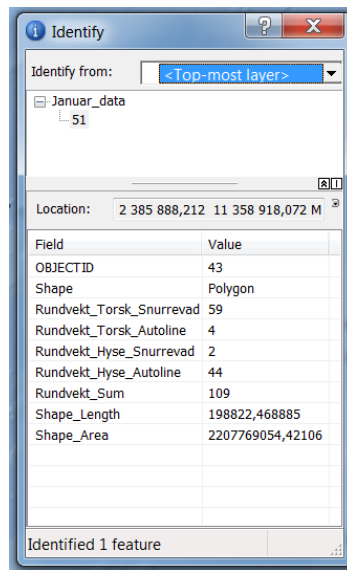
Identify

Identify from: <Top-most layer>

Januar_data
51

Location: 2 385 888,212 11 358 918,072 M

| Field | Value |
|---|---|
| OBJECTID | 43 |
| Shape | Polygon |
| Rundvekt_Torsk_Snurrevad | 59 |
| Rundvekt_Torsk_Autoline | 4 |
| Rundvekt_Hyse_Snurrevad | 2 |
| Rundvekt_Hyse_Autoline | 44 |
| Rundvekt_Sum | 109 |
| Shape_Length | 198822,468885 |
| Shape_Area | 2207769054,42106 |

Identified 1 feature